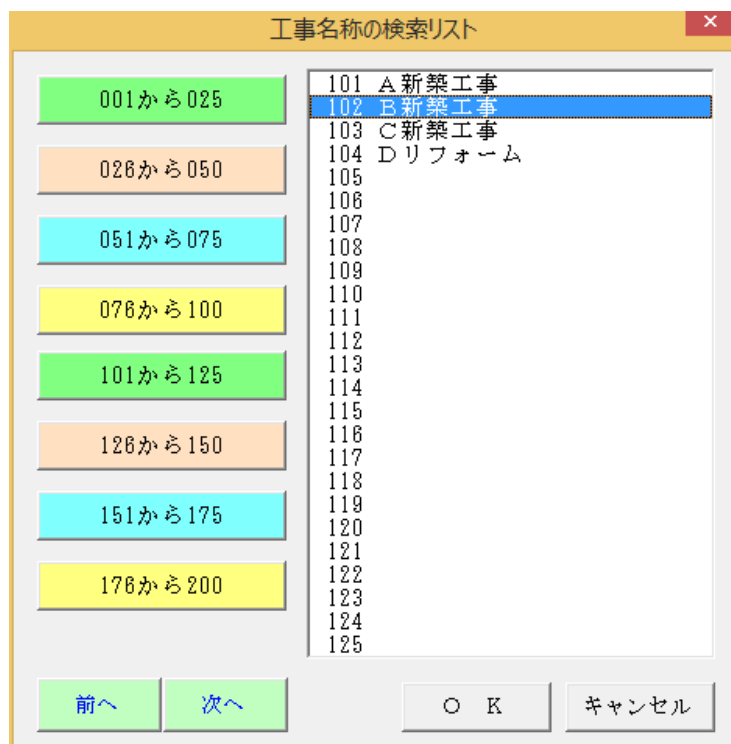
工事名称の検索リスト

✕

001から025

026から050

051から075

076から100

101から125

126から150

151から175

176から200

101 A新築工事
102 B新築工事
103 C新築工事
104 Dリフォーム
105
106
107
108
109
110
111
112
113
114
115
116
117
118
119
120
121
122
123
124
125

前へ

次へ

O K

キャンセル